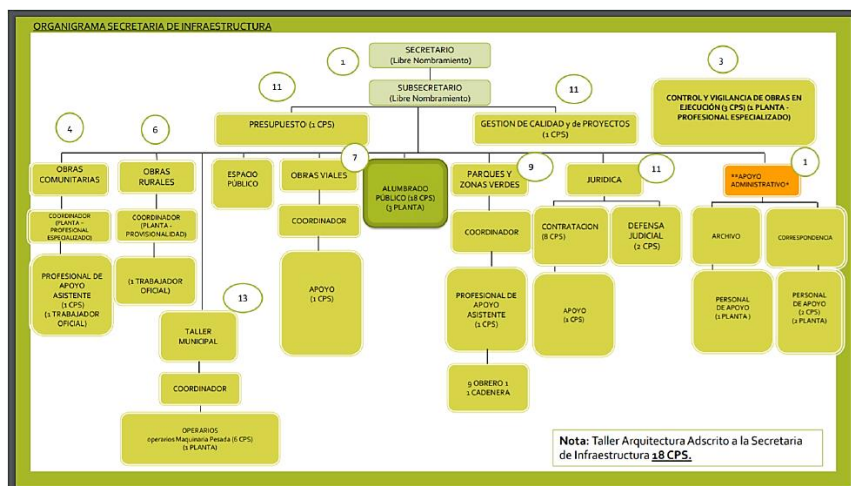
ORGANIGRAMA SECRETARIA DE INFRAESTRUCTURA

1

SECRETARIO
(Libre Nombramiento)

SUBSECRETARIO
(Libre Nombramiento)

3

CONTROL Y VIGILANCIA DE OBRAS EN EJECUCIÓN (3 CPS) (1 PLANTA - PROFESIONAL ESPECIALIZADO)

11

PRESUPUESTO (1 CPS)

11

GESTION DE CALIDAD y de PROYECTOS (1 CPS)

4

6

OBRAS COMUNITARIAS

COORDINADOR (PLANTA - PROFESIONAL ESPECIALIZADO)

PROFESIONAL DE APOYO ASISTENTE (1 CPS) (1 TRABAJADOR OFICIAL)

OBRAS RURALES

COORDINADOR (PLANTA - PROVISIONALIDAD)

(1 TRABAJADOR OFICIAL)

ESPACIO PÚBLICO

7

OBRAS VIALES

COORDINADOR

APOYO (1 CPS)

ALUMBRADO PÚBLICO (18 CPS) (3 PLANTA)

PARQUES Y ZONAS VERDES

9

COORDINADOR

PROFESIONAL DE APOYO ASISTENTE (1 CPS)

9 OBRERO 1 1 CADENERA

JURIDICA

11

CONTRATACION (8 CPS)

APOYO (1 CPS)

DEFENSA JUDICIAL (2 CPS)

1

**APOYO ADMINISTRATIVO*

ARCHIVO

PERSONAL DE APOYO (1 PLANTA)

CORRESPONDENCIA

PERSONAL DE APOYO (2 CPS) (1 PLANTA)

13

TALLER MUNICIPAL

COORDINADOR

OPERARIOS operarios Maquinaria Pesada (6 CPS) (1 PLANTA)

Nota: Taller Arquitectura Adscrito a la Secretaria de Infraestructura 18 CPS.